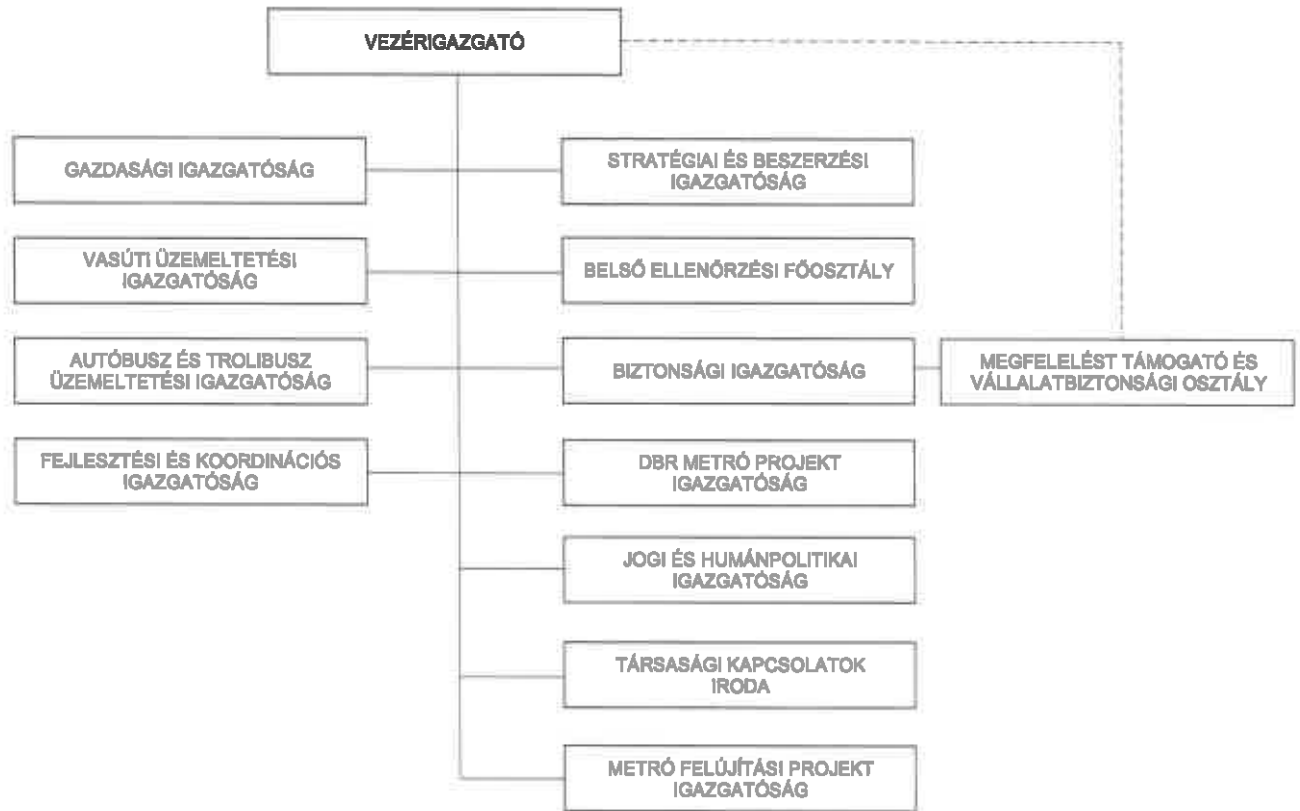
VEZÉRIGAZGATÓ

GAZDASÁGI IGAZGATÓSÁG

STRATÉGIAI ÉS BESZERZÉSI IGAZGATÓSÁG

VASÚTI ÜZEMELTETÉSI IGAZGATÓSÁG

BELSŐ ELLENŐRZÉSI FŐOSZTÁLY

AUTÓBUSZ ÉS TROLIBUSZ ÜZEMELTETÉSI IGAZGATÓSÁG

BIZTONSÁGI IGAZGATÓSÁG

MEGFELELÉST TÁMOGATÓ ÉS VÁLLALATBIZTONSÁGI OSZTÁLY

FEJLESZTÉSI ÉS KOORDINÁCIÓS IGAZGATÓSÁG

DBR METRÓ PROJEKT IGAZGATÓSÁG

JOGI ÉS HUMÁNPOLITIKAI IGAZGATÓSÁG

TÁRSASÁGI KAPCSOLATOK IRODA

METRÓ FELÚJÍTÁSI PROJEKT IGAZGATÓSÁG